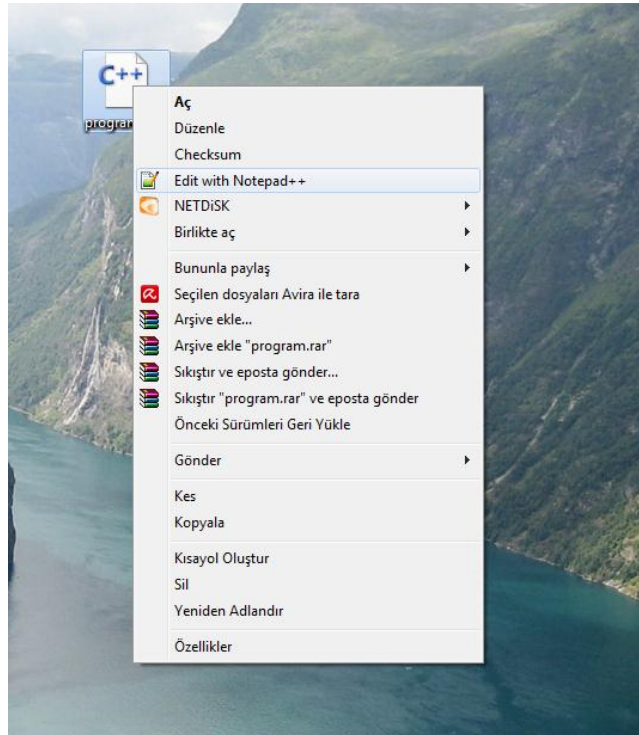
C++
progran

Aç
Düzenle
Checksum
Edit with Notepad++
NETDiSK
Birlikte aç

Bununla paylaş
Seçilen dosyaları Avira ile tara
Arşive ekle...
Arşive ekle "program.rar"
Sıkıştır ve eposta gönder...
Sıkıştır "program.rar" ve eposta gönder
Önceki Sürümleri Geri Yükle

Gönder

Kes
Kopyala

Kısayol Oluştur
Sil
Yeniden Adlandır

Özellikler